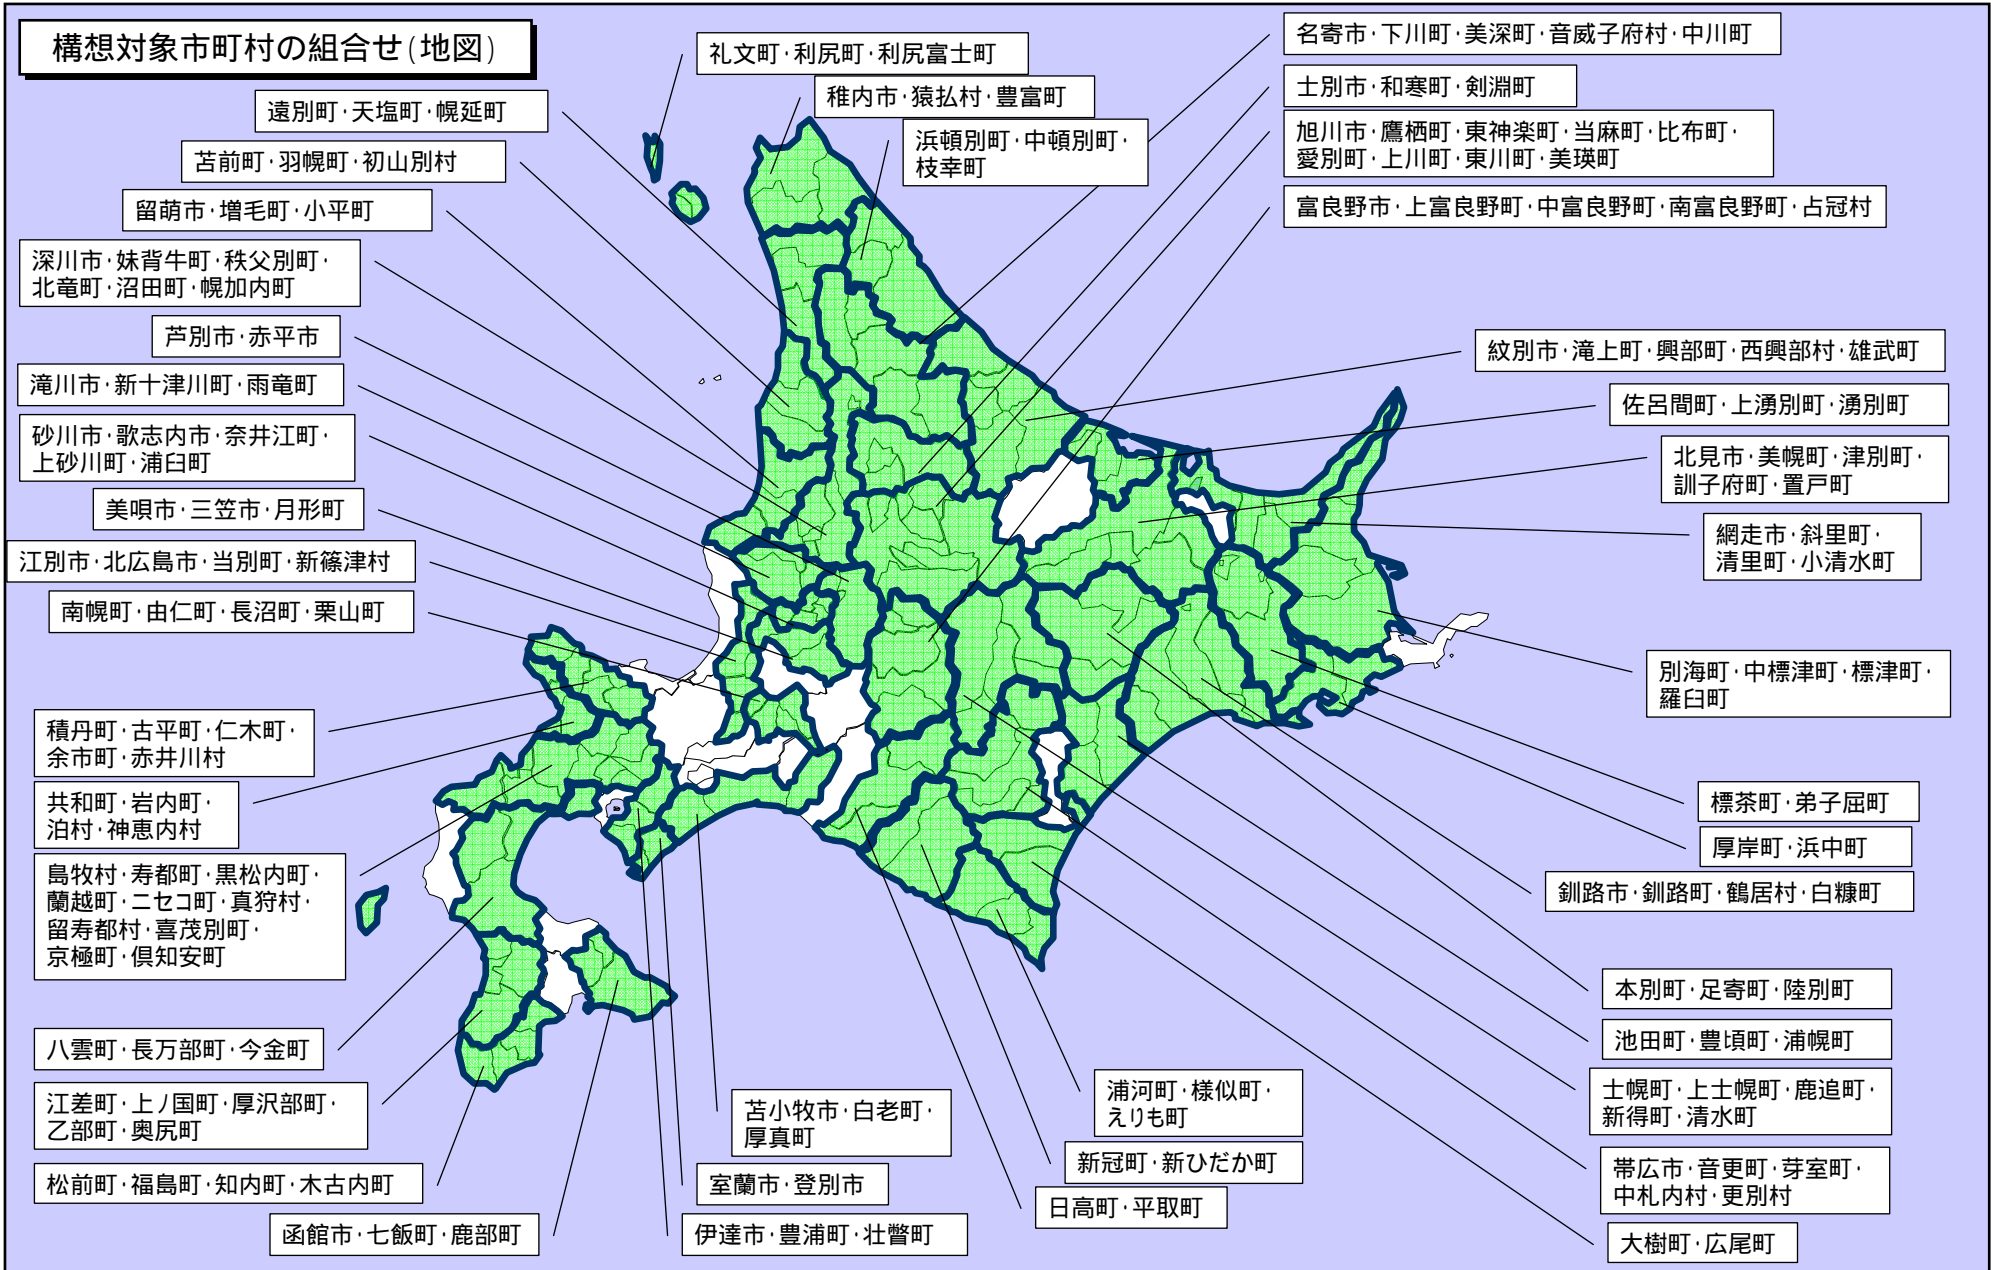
構想対象市町村の組合せ(地図)

礼文町・利尻町・利尻富士町

稚内市・猿払村・豊富町

遠別町・天塩町・幌延町

浜頓別町・中頓別町・枝幸町

苫前町・羽幌町・初山別村

留萌市・増毛町・小平町

深川市・妹背牛町・秩父別町・北竜町・沼田町・幌加内町

芦別市・赤平市

滝川市・新十津川町・雨竜町

砂川市・歌志内市・奈井江町・上砂川町・浦臼町

美唄市・三笠市・月形町

江別市・北広島市・当別町・新篠津村

南幌町・由仁町・長沼町・栗山町

積丹町・古平町・仁木町・余市町・赤井川村

共和町・岩内町・泊村・神恵内村

島牧村・寿都町・黒松内町・蘭越町・ニセコ町・真狩村・留寿都村・喜茂別町・京極町・倶知安町

八雲町・長万部町・今金町

江差町・上ノ国町・厚沢部町・乙部町・奥尻町

松前町・福島町・知内町・木古内町

函館市・七飯町・鹿部町

伊達市・豊浦町・壮瞥町

室蘭市・登別市

苫小牧市・白老町・厚真町

日高町・平取町

新冠町・新ひだか町

浦河町・様似町・えりも町

名寄市・下川町・美深町・音威子府村・中川町

士別市・和寒町・剣淵町

旭川市・鷹栖町・東神楽町・当麻町・比布町・愛別町・上川町・東川町・美瑛町

富良野市・上富良野町・中富良野町・南富良野町・占冠村

紋別市・滝上町・興部町・西興部村・雄武町

佐呂間町・上湧別町・湧別町

北見市・美幌町・津別町・訓子府町・置戸町

網走市・斜里町・清里町・小清水町

別海町・中標津町・標津町・羅臼町

標茶町・弟子屈町

厚岸町・浜中町

釧路市・釧路町・鶴居村・白糠町

本別町・足寄町・陸別町

池田町・豊頃町・浦幌町

士幌町・上士幌町・鹿追町・新得町・清水町

帯広市・音更町・芽室町・中札内村・更別村

大樹町・広尾町